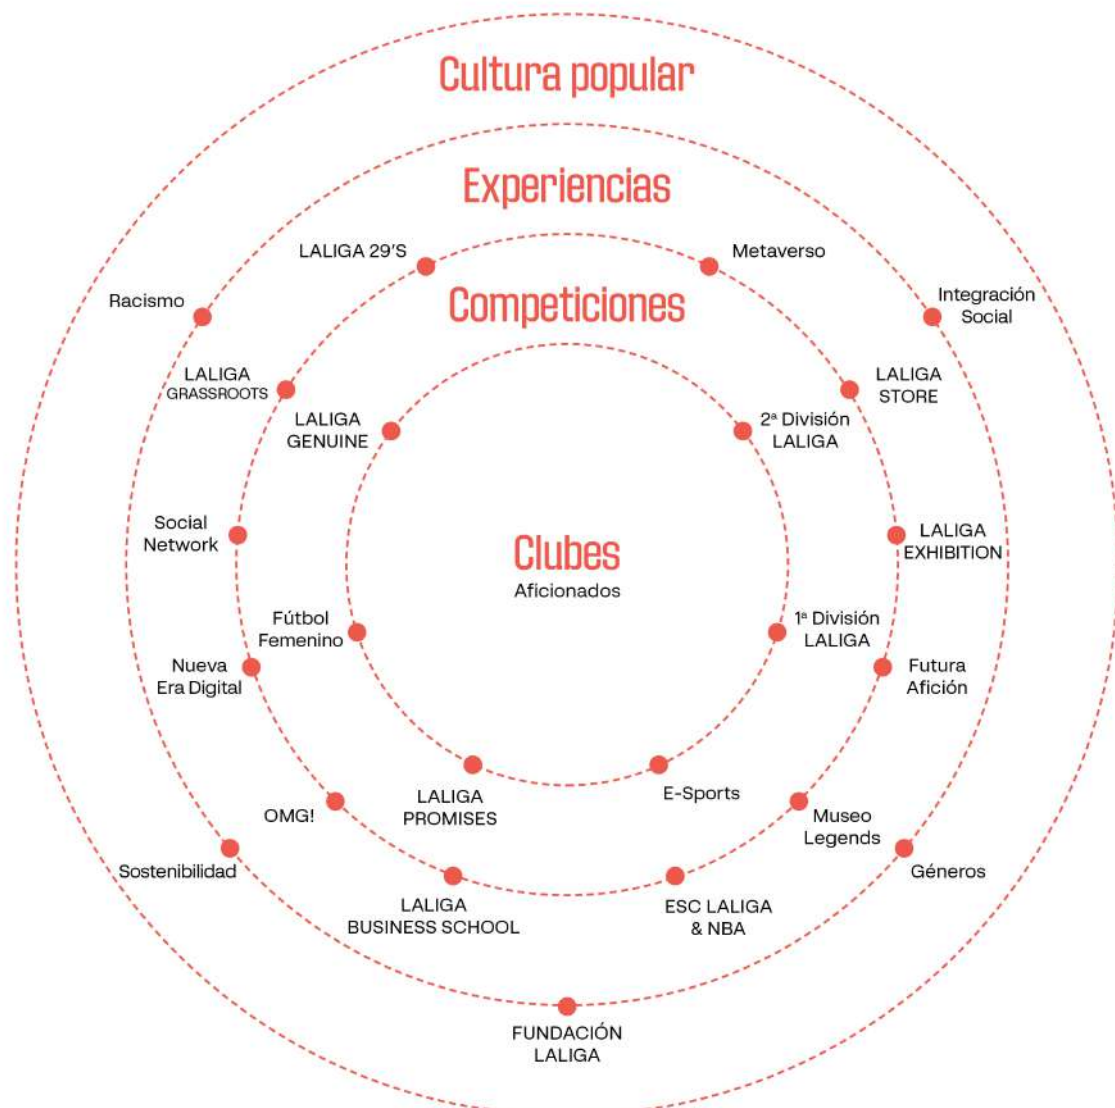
Cultura popular

Experiencias

LALIGA 29'S

Metaverso

Racismo

Integración Social

Competiciones

LALIGA GRASSROOTS

LALIGA STORE

LALIGA GENUINE

2ª División LALIGA

Social Network

LALIGA EXHIBITION

Clubes

Aficionados

Fútbol Femenino

1ª División LALIGA

Nueva Era Digital

Futura Afición

LALIGA PROMISES

E-Sports

OMG!

Museo Legends

Sostenibilidad

Géneros

LALIGA BUSINESS SCHOOL

ESC LALIGA & NBA

FUNDACIÓN LALIGA